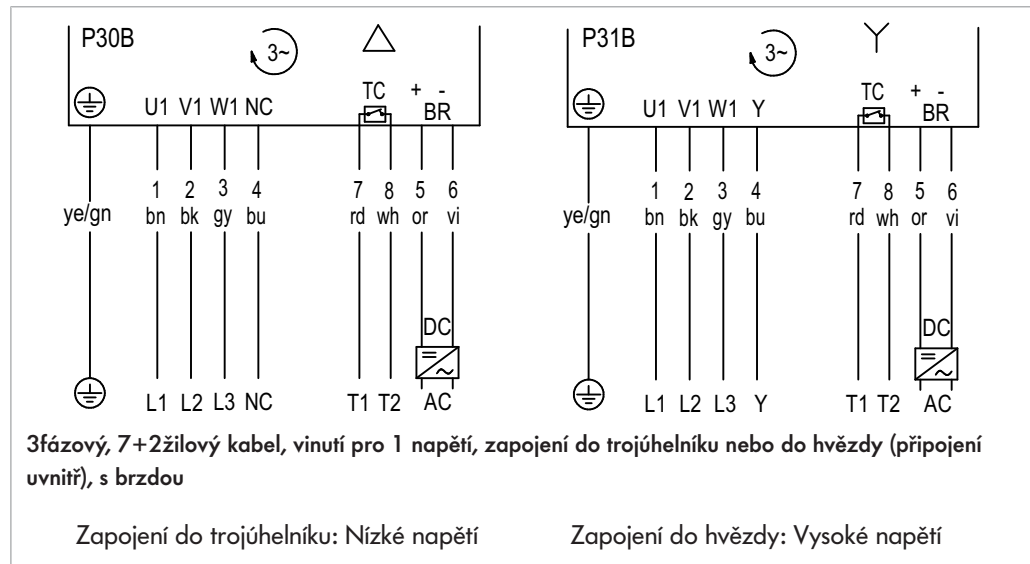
P30B

3~

TC

+ -

BR

U1 V1 W1 NC

1 2 3 4

ye/gn bn bk gy bu

7 8 5 6

rd wh or vi

DC

L1 L2 L3 NC

T1 T2 AC

P31B

3~

TC

+ -

BR

U1 V1 W1 Y

1 2 3 4

ye/gn bn bk gy bu

7 8 5 6

rd wh or vi

DC

L1 L2 L3 Y

T1 T2 AC

3fázový, 7+2žilový kabel, vinutí pro 1 napětí, zapojení do trojúhelníku nebo do hvězdy (připojení uvnitř), s brzdou

Zapojení do trojúhelníku: Nízké napětí

Zapojení do hvězdy: Vysoké napětí